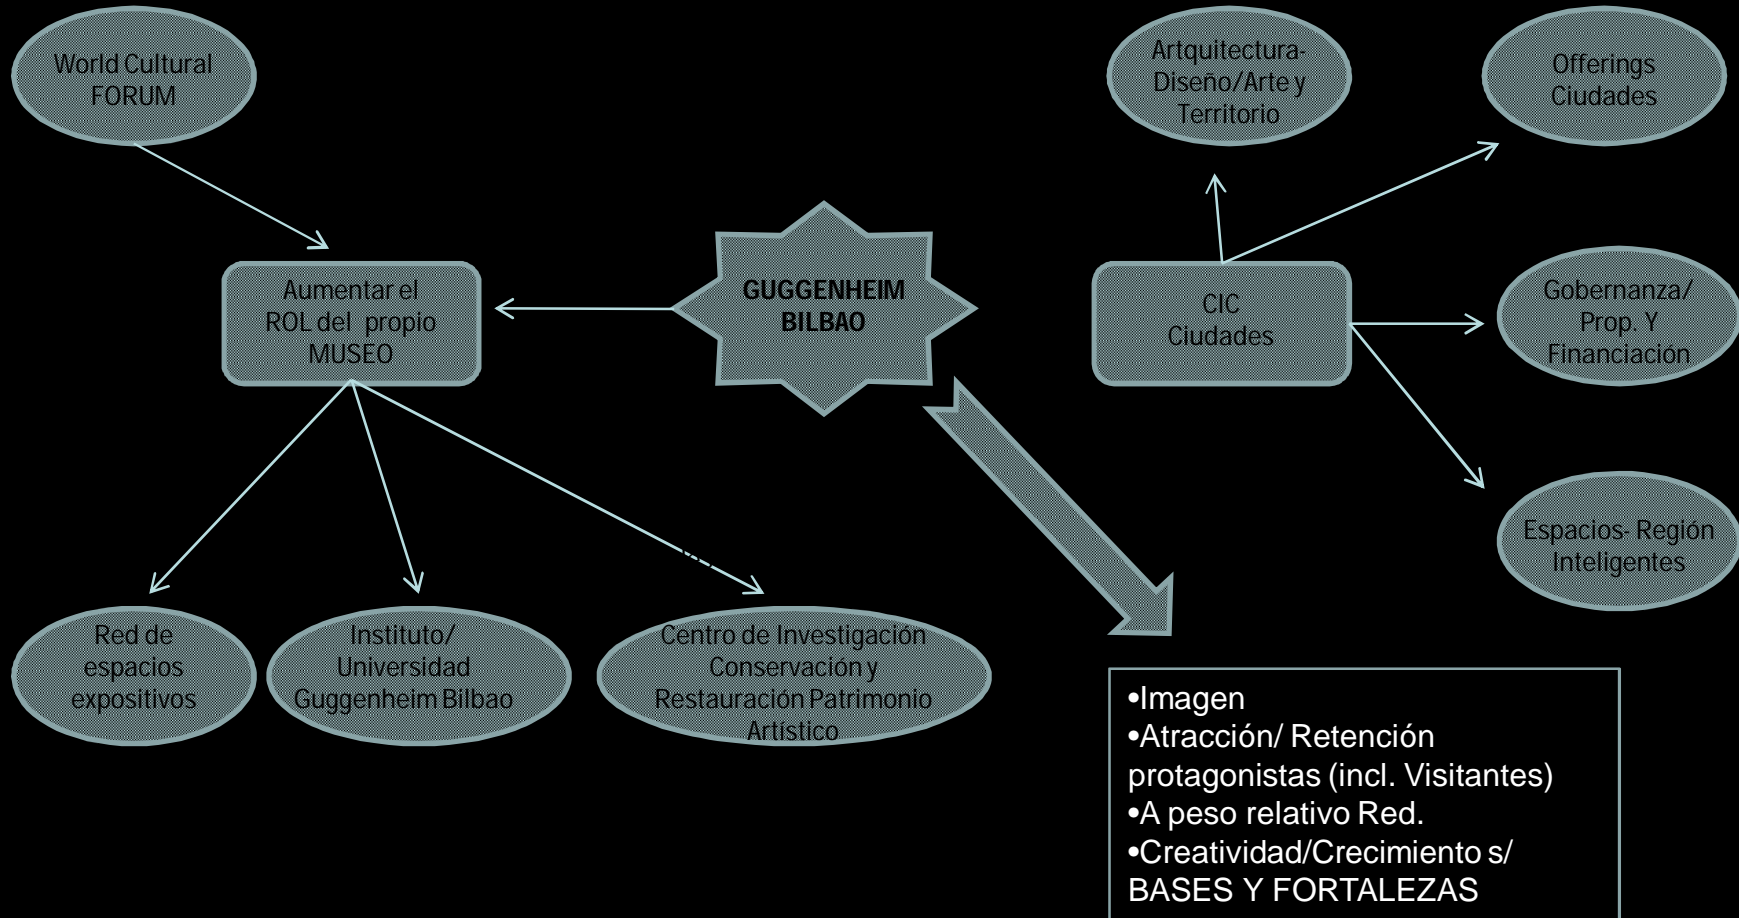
World Cultural FORUM

Artquitectura- Diseño/Arte y Territorio

Offerings Ciudades

Aumentar el ROL del propio MUSEO

GUGGENHEIM BILBAO

CIC Ciudades

Gobernanza/ Prop. Y Financiación

Espacios- Región Inteligentes

Red de espacios expositivos

Instituto/ Universidad Guggenheim Bilbao

Centro de Investigación Conservación y Restauración Patrimonio Artístico

•Imagen
•Atracción/ Retención protagonistas (incl. Visitantes)
•A peso relativo Red.
•Creatividad/Crecimiento s/ BASES Y FORTALEZAS